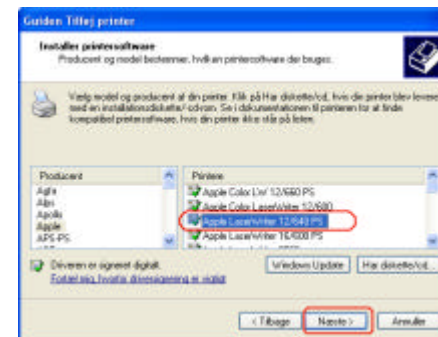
Guiden Tilføj printer

Installer printersoftware
Producent og model bestemmer, hvilken printersoftware der bruges.

Vælg model og producent af din printer. Klik på Har diskette/cd, hvis din printer blev leveret med en installationsdiskette/-cd-rom. Se i dokumentationen til printeren for at finde kompatibel printersoftware, hvis din printer ikke står på listen.

Producent
Agfa
Alps
Apollo
Apple
APS-PS

Printere
Apple Color LW 12/660 PS
Apple Color LaserWriter 12/600
Apple LaserWriter 12/640 PS
Apple LaserWriter 16/600 PS

Driveren er signeret digitalt.
Fortæl mig, hvorfor driversignering er vigtigt

Windows Update
Har diskette/cd

< Tilbage
Næste >
Annuller